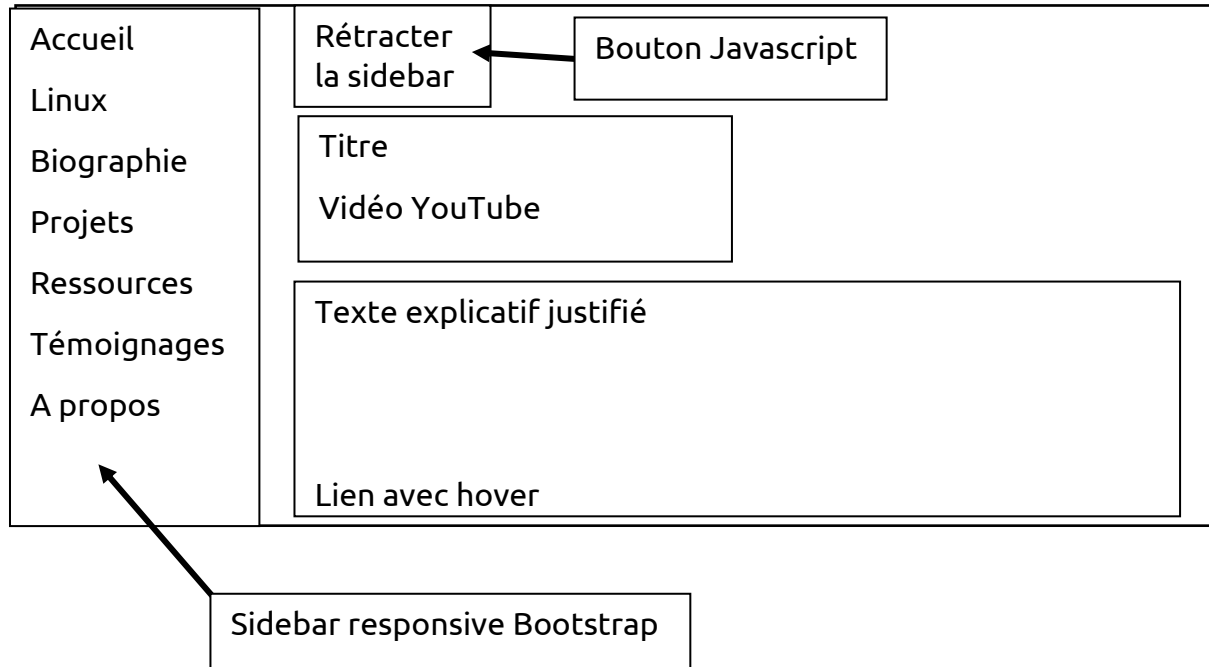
Accueil
Linux
Biographie
Projets
Ressources
Témoignages
A propos

Rétracter la sidebar

Bouton Javascript

Titre

Vidéo YouTube

Texte explicatif justifié

Lien avec hover

Sidebar responsive Bootstrap